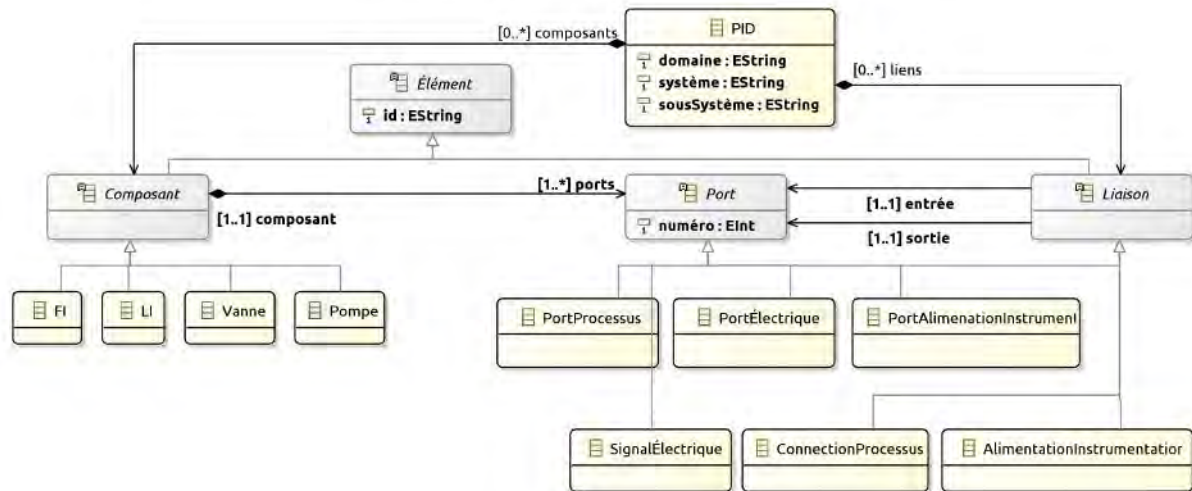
PID
domaine : EString
système : EString
sousSystème : EString

[0..*] composants

[0..*] liens

Élément
id : EString

Composant

[1..*] ports

[1..1] composant

Port
numéro : EInt

[1..1] entrée

[1..1] sortie

Liaison

FI

LI

Vanne

Pompe

PortProcessus

PortÉlectrique

PortAlimenationInstrument

SignalÉlectrique

ConnectionProcessus

AlimentationInstrumentatior